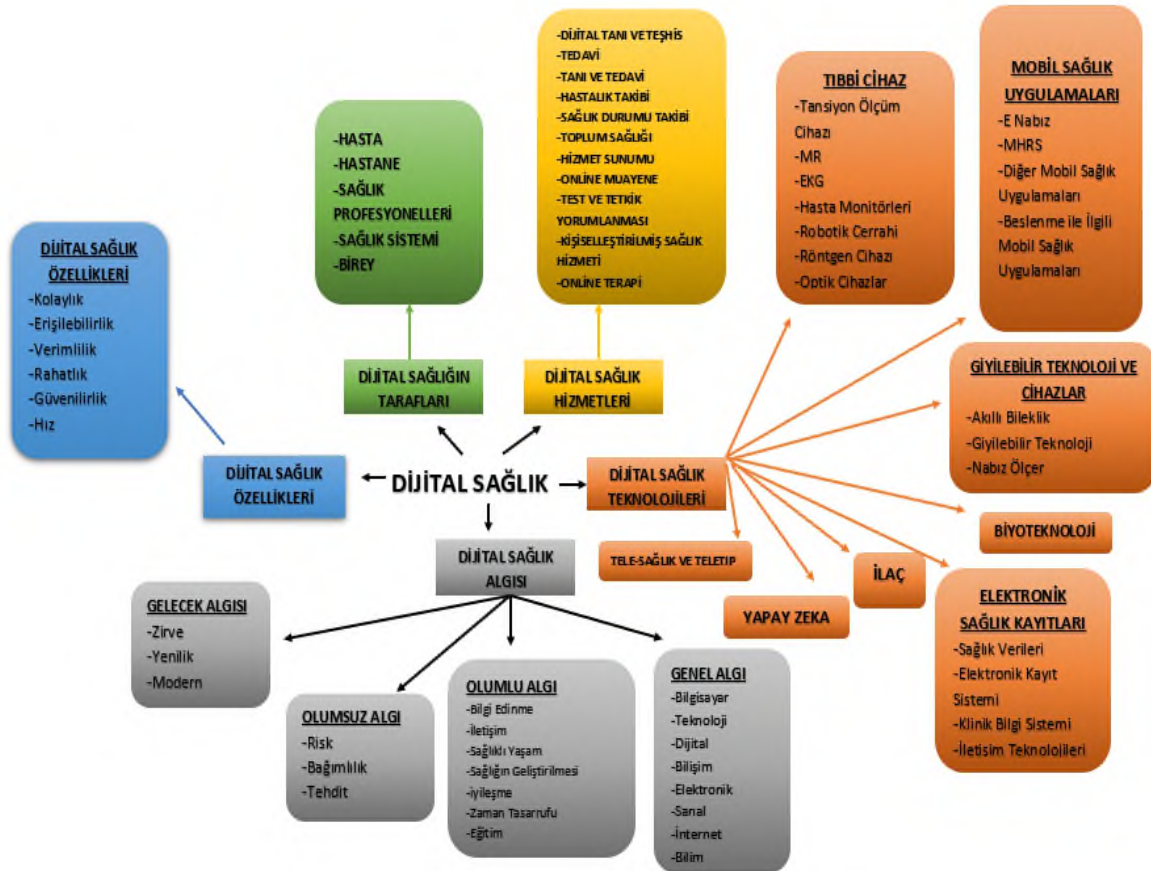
DİJİTAL SAĞLIK ÖZELLİKLERİ
-Kolaylık
-Erişilebilirlik
-Verimlilik
-Rahatlık
-Güvenilirlik
-Hız

-HASTA
-HASTANE
-SAĞLIK PROFESYONELLERİ
-SAĞLIK SİSTEMİ
-BİREY

-DİJİTAL TANI VETEŞHİS
-TEDAVİ
-TANI VE TEDAVİ
-HASTALIK TAKİBİ
-SAĞLIK DURUMU TAKİBİ
-TOPLUM SAĞLIĞI
-HİZMET SUNUMU
-ONLİNE MUAYENE
-TEST VE TETKİK YORUMLANMASI
-KİŞİSELLEŞTİRİLMİŞ SAĞLIK HİZMETİ
-ONLİNE TERAPİ

TIBBİ CİHAZ
-Tansiyon Ölçüm Cihazı
-MR
-EKG
-Hasta Monitörleri
-Robotik Cerrahi
-Röntgen Cihazı
-Optik Cihazlar

MOBİL SAĞLIK UYGULAMALARI
-E Nabız
-MHRS
-Diğer Mobil Sağlık Uygulamaları
-Beslenme ile İlgili Mobil Sağlık Uygulamaları

DİJİTAL SAĞLIĞIN TARAFLARI

DİJİTAL SAĞLIK HİZMETLERİ

GİYİLEBİLİR TEKNOLOJİ VE CİHAZLAR
-Akıllı Bileklik
-Giyilebilir Teknoloji
-Nabız Ölçer

DİJİTAL SAĞLIK ÖZELLİKLERİ

DİJİTAL SAĞLIK

DİJİTAL SAĞLIK TEKNOLOJİLERİ

BİYOTEKNOLOJİ

DİJİTAL SAĞLIK ALGISI

TELE-SAĞLIK VE TELETIP

İLAÇ

YAPAY ZEKA

ELEKTRONİK SAĞLIK KAYITLARI
-Sağlık Verileri
-Elektronik Kayıt Sistemi
-Klinik Bilgi Sistemi
-İletişim Teknolojileri

GELECEK ALGISI
-Zirve
-Yenilik
-Modern

OLUMSUZ ALGI
-Risk
-Bağımlılık
-Tehdit

OLUMLU ALGI
-Bilgi Edinme
-İletişim
-Sağlıklı Yaşam
-Sağlığın Geliştirilmesi
-iyileşme
-Zaman Tasarrufu
-Eğitim

GENEL ALGI
-Bilgisayar
-Teknoloji
-Dijital
-Bilişim
-Elektronik
-Sanal
-İnternet
-Bilim